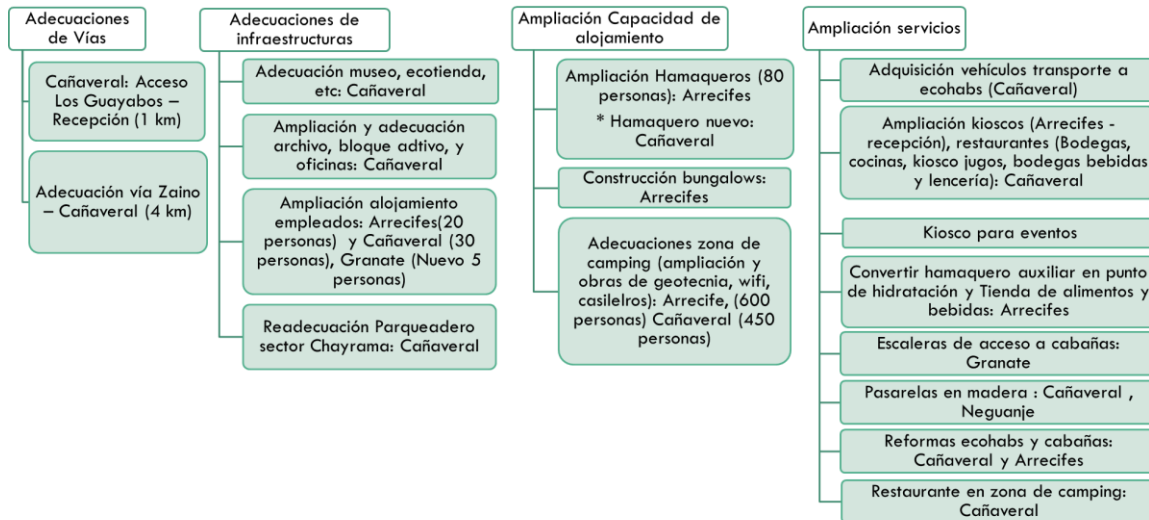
Adecuaciones de Vías

Cañaveral: Acceso Los Guayabos – Recepción (1 km)

Adecuación vía Zaino – Cañaveral (4 km)

Adecuaciones de infraestructuras

Adecuación museo, ecotienda, etc: Cañaveral

Ampliación y adecuación archivo, bloque adtivo, y oficinas: Cañaveral

Ampliación alojamiento empleados: Arrecifes(20 personas) y Cañaveral (30 personas), Granate (Nuevo 5 personas)

Readecuación Parqueadero sector Chayrama: Cañaveral

Ampliación Capacidad de alojamiento

Ampliación Hamaqueros (80 personas): Arrecifes
* Hamaquero nuevo: Cañaveral

Construcción bungalows: Arrecifes

Adecuaciones zona de camping (ampliación y obras de geotecnia, wifi, casilelros): Arrecife, (600 personas) Cañaveral (450 personas)

Ampliación servicios

Adquisición vehículos transporte a ecohabs (Cañaveral)

Ampliación kioscos (Arrecifes - recepción), restaurantes (Bodegas, cocinas, kiosco jugos, bodegas bebidas y lencería): Cañaveral

Kiosco para eventos

Convertir hamaquero auxiliar en punto de hidratación y Tienda de alimentos y bebidas: Arrecifes

Escaleras de acceso a cabañas: Granate

Pasarelas en madera : Cañaveral , Neguanje

Reformas ecohabs y cabañas: Cañaveral y Arrecifes

Restaurante en zona de camping: Cañaveral